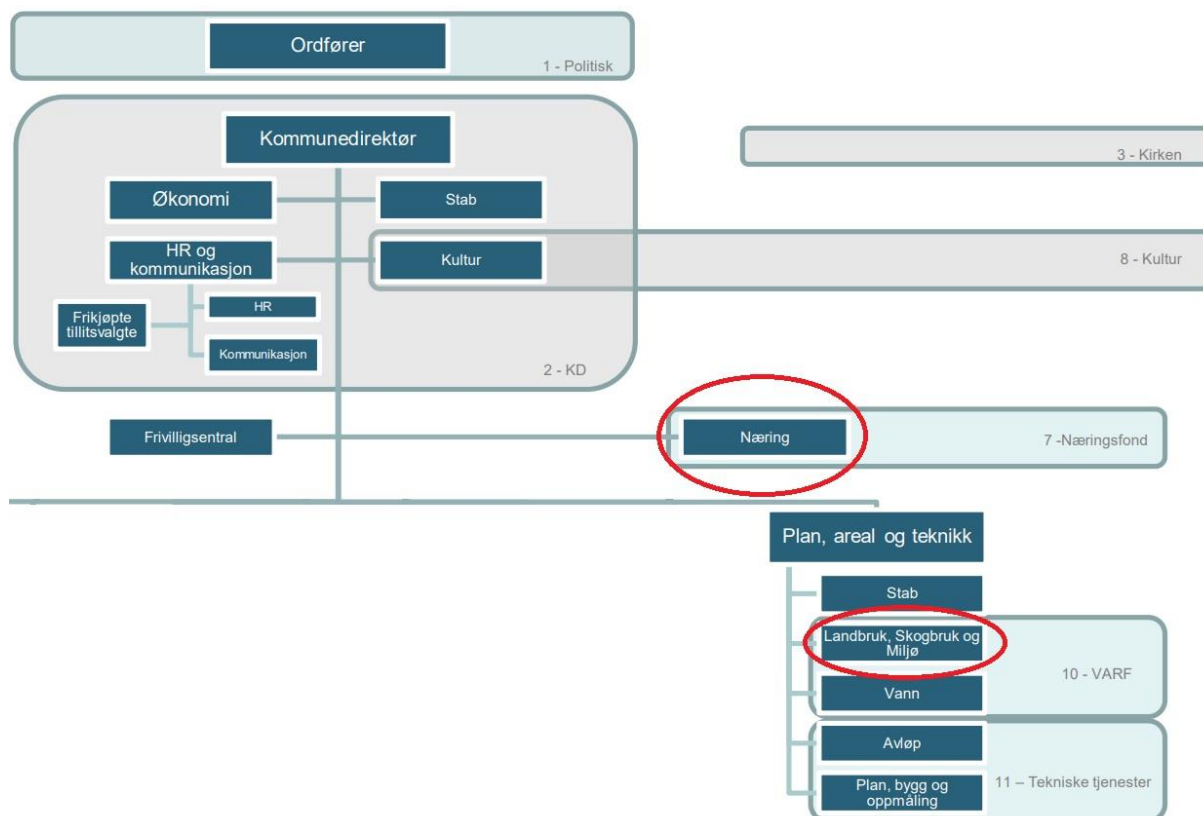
Ordfører

1 - Politisk

Kommunedirektør

3 - Kirken

Økonomi

Stab

HR og kommunikasjon

Kultur

8 - Kultur

Frikjøpte tillitsvalgte

HR

Kommunikasjon

2 - KD

Frivilligsentral

Næring

7 -Næringsfond

Plan, areal og teknikk

Stab

Landbruk, Skogbruk og Miljø

10 - VARF

Vann

Avløp

Plan, bygg og oppmåling

11 – Tekniske tjenester